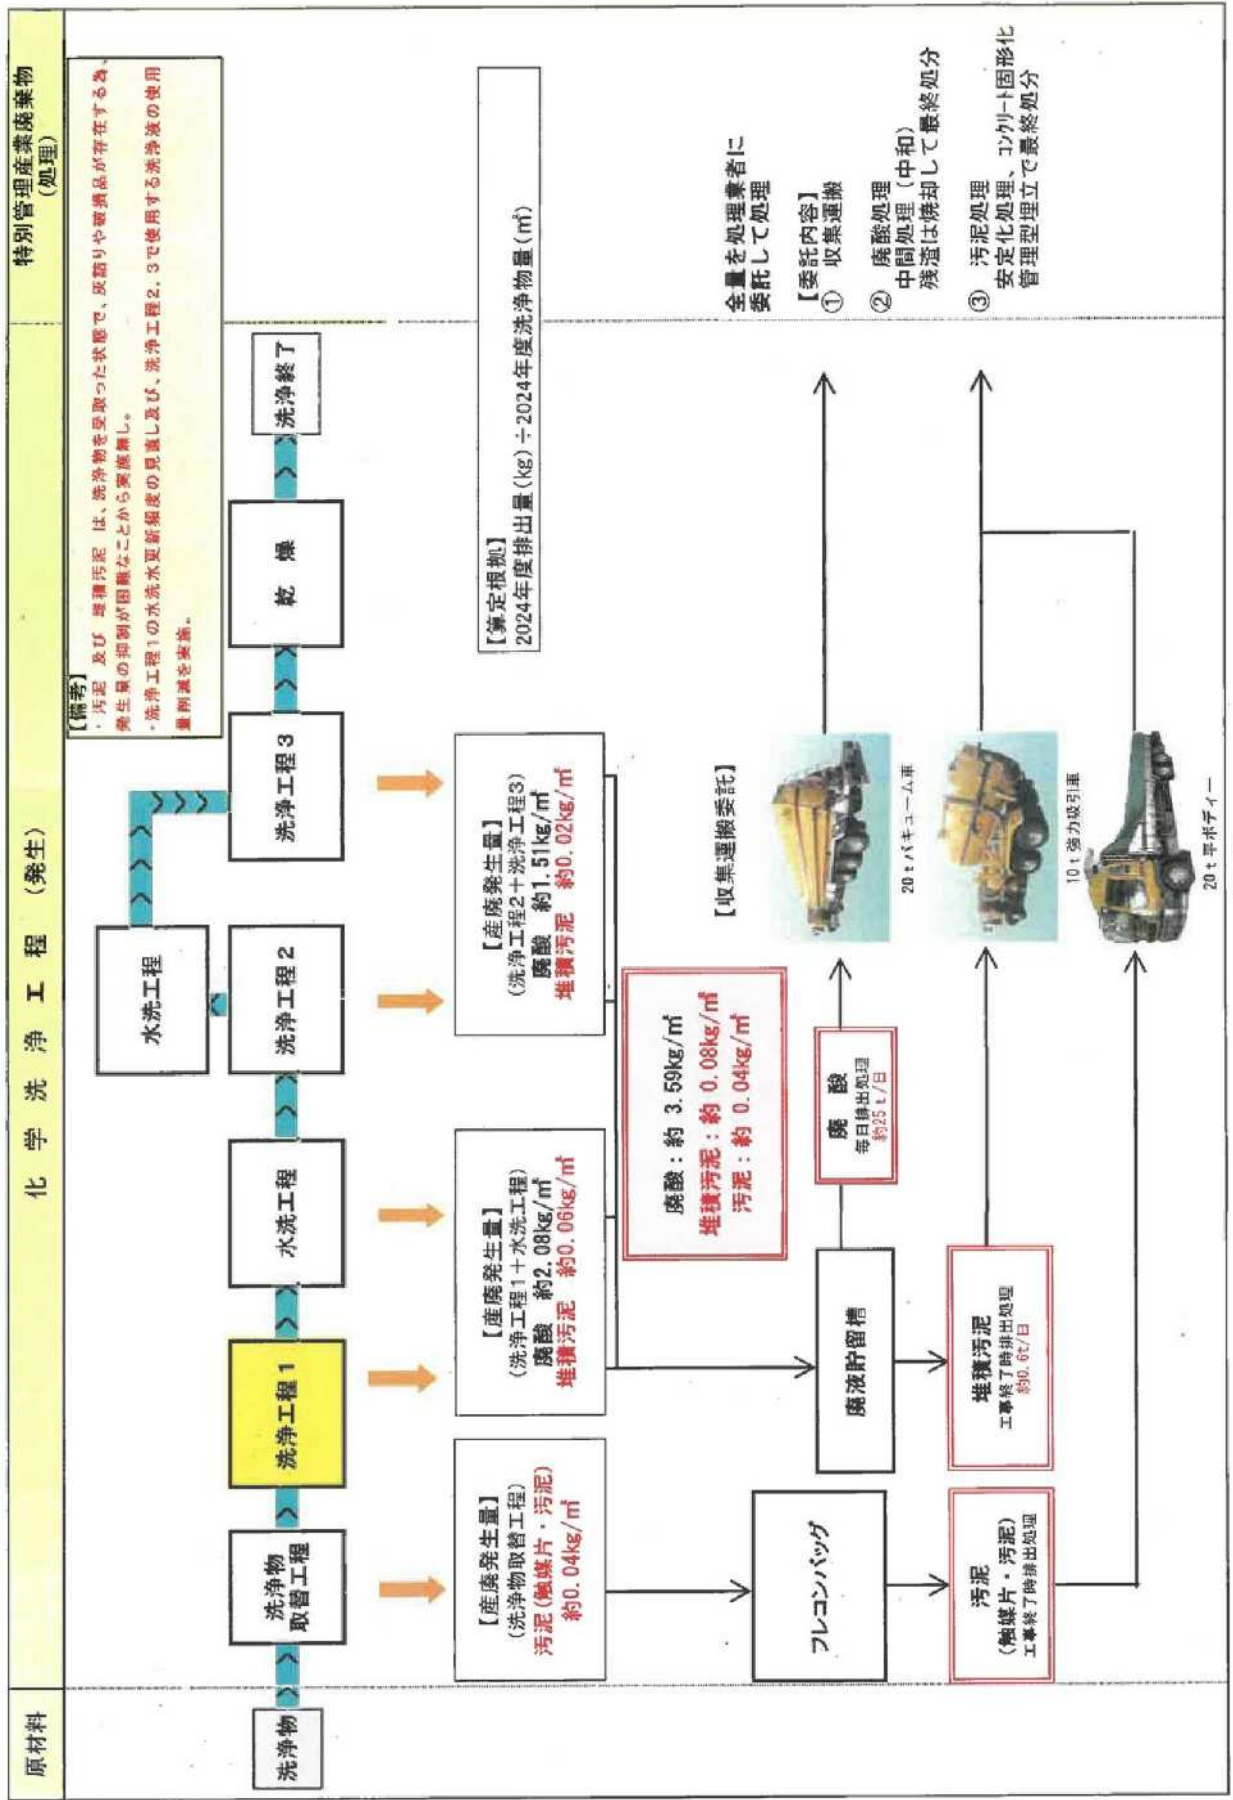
原材料

化　学　洗　浄　工　程　（発生）

特別管理産業廃棄物（処理）

洗浄物

洗浄物取替工程

洗浄工程１

水洗工程

洗浄工程２

水洗工程

洗浄工程３

乾　燥

洗浄終了

【備考】
・汚泥 及び 堆積汚泥 は、洗浄物を受取った状態で、炭詰りや破損品が存在する為、発生量の抑制が困難なことから実施無し。
・洗浄工程１の水洗水更新頻度の見直し及び、洗浄工程２、３で使用する洗浄液の使用量削減を実施。

【算定根拠】
2024年度排出量（kg）÷2024年度洗浄物量（㎥）

【産廃発生量】
（洗浄物取替工程）
汚泥（触媒片・汚泥）
約0.04kg/㎥

【産廃発生量】
（洗浄工程１＋水洗工程）
廃酸　約2.08kg/㎥
堆積汚泥　約0.06kg/㎥

【産廃発生量】
（洗浄工程２＋洗浄工程３）
廃酸　約1.51kg/㎥
堆積汚泥　約0.02kg/㎥

廃酸：約 3.59kg/㎥
堆積汚泥：約 0.08kg/㎥
汚泥：約 0.04kg/㎥

フレコンバッグ

廃液貯留槽

廃　酸
毎日排出処理
約25 t/日

堆積汚泥
工事終了時排出処理
約0.6t/日

汚泥
（触媒片・汚泥）
工事終了時排出処理

【収集運搬委託】

20ｔバキューム車

10ｔ強力吸引車

20ｔ平ボディー

全量を処理業者に委託して処理

【委託内容】
① 収集運搬
② 廃酸処理
中間処理（中和）
残渣は焼却して最終処分
③ 汚泥処理
安定化処理、コンクリート固形化
管理型埋立で最終処分